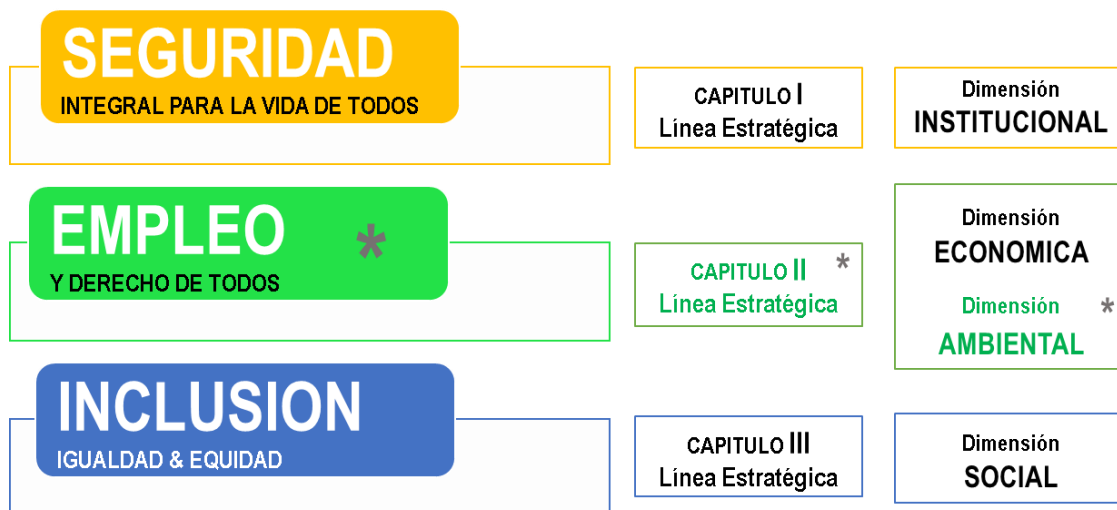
SEGURIDAD
INTEGRAL PARA LA VIDA DE TODOS

CAPITULO I
Línea Estratégica

Dimensión
INSTITUCIONAL

EMPLEO *
Y DERECHO DE TODOS

CAPITULO II *
Línea Estratégica

Dimensión
ECONOMICA

Dimensión *
AMBIENTAL

INCLUSION
IGUALDAD & EQUIDAD

CAPITULO III
Línea Estratégica

Dimensión
SOCIAL